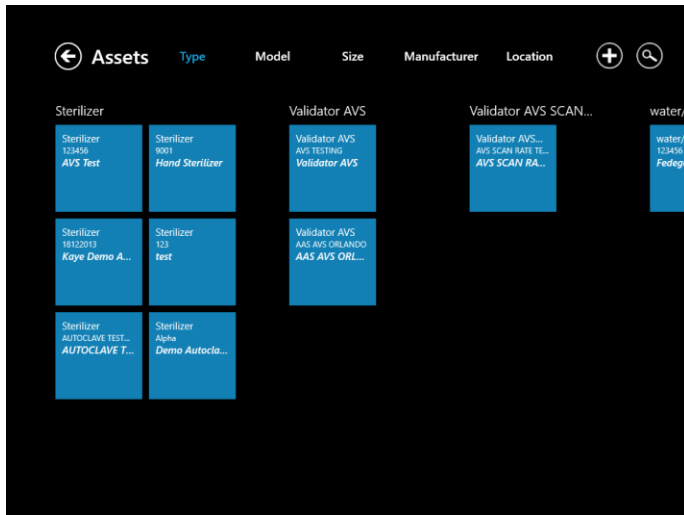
Assets Type Model Size Manufacturer Location

Sterilizer

Sterilizer
123456
AVS Test

Sterilizer
9001
Hand Sterilizer

Sterilizer
18122013
Kaye Demo A...

Sterilizer
123
test

Sterilizer
AUTOCLAVE TEST...
AUTOCLAVE T...

Sterilizer
Alpha
Demo Autocla...

Validator AVS

Validator AVS
AVS TESTING
Validator AVS

Validator AVS
AAS AVS ORLANDO
AAS AVS ORL...

Validator AVS SCAN...

Validator AVS...
AVS SCAN RATE TE...
AVS SCAN RA...

water/

water/
123456
Fedeg